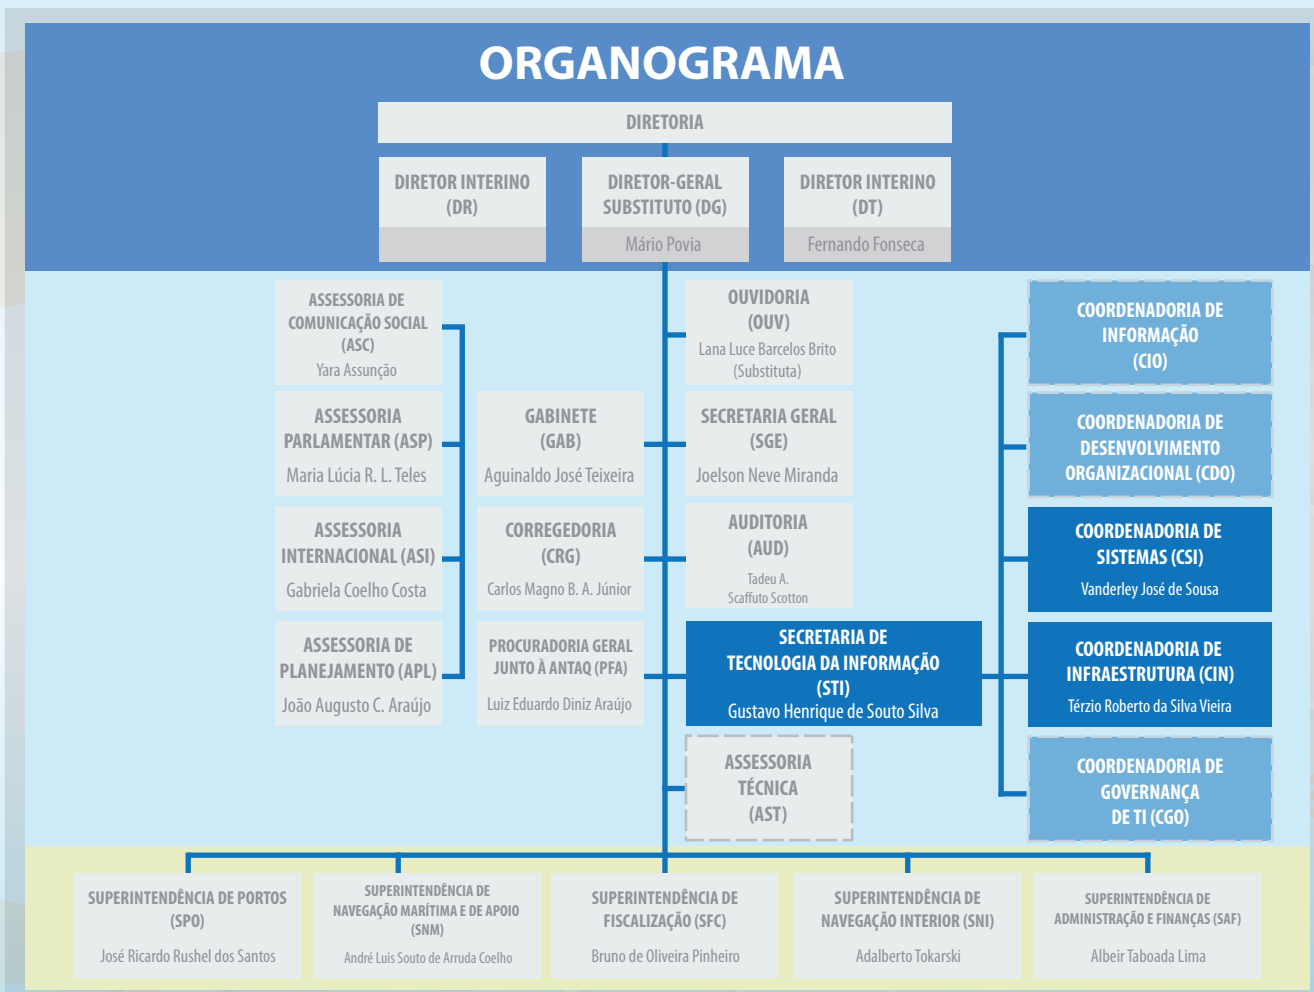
ORGANOGRAMA

DIRETORIA

DIRETOR INTERINO (DR)

DIRETOR-GERAL SUBSTITUTO (DG)
Mário Povia

DIRETOR INTERINO (DT)
Fernando Fonseca

ASSESSORIA DE COMUNICAÇÃO SOCIAL (ASC)
Yara Assunção

ASSESSORIA PARLAMENTAR (ASP)
Maria Lúcia R. L. Teles

ASSESSORIA INTERNACIONAL (ASI)
Gabriela Coelho Costa

ASSESSORIA DE PLANEJAMENTO (APL)
João Augusto C. Araújo

GABINETE (GAB)
Aguinaldo José Teixeira

CORREGEDORIA (CRG)
Carlos Magno B. A. Júnior

PROCURADORIA GERAL JUNTO À ANTAQ (PFA)
Luiz Eduardo Diniz Araújo

OUVIDORIA (OUV)
Lana Luce Barcelos Brito (Substituta)

SECRETARIA GERAL (SGE)
Joelson Neve Miranda

AUDITORIA (AUD)
Tadeu A. Scaffuto Scotton

SECRETARIA DE TECNOLOGIA DA INFORMAÇÃO (STI)
Gustavo Henrique de Souto Silva

ASSESSORIA TÉCNICA (AST)

COORDENADORIA DE INFORMAÇÃO (CIO)

COORDENADORIA DE DESENVOLVIMENTO ORGANIZACIONAL (CDO)

COORDENADORIA DE SISTEMAS (CSI)
Vanderley José de Sousa

COORDENADORIA DE INFRAESTRUTURA (CIN)
Térzio Roberto da Silva Vieira

COORDENADORIA DE GOVERNANÇA DE TI (CGO)

SUPERINTENDÊNCIA DE PORTOS (SPO)
José Ricardo Rushel dos Santos

SUPERINTENDÊNCIA DE NAVEGAÇÃO MARÍTIMA E DE APOIO (SNM)
André Luís Souto de Arruda Coelho

SUPERINTENDÊNCIA DE FISCALIZAÇÃO (SFC)
Bruno de Oliveira Pinheiro

SUPERINTENDÊNCIA DE NAVEGAÇÃO INTERIOR (SNI)
Adalberto Tokarski

SUPERINTENDÊNCIA DE ADMINISTRAÇÃO E FINANÇAS (SAF)
Albeir Taboada Lima